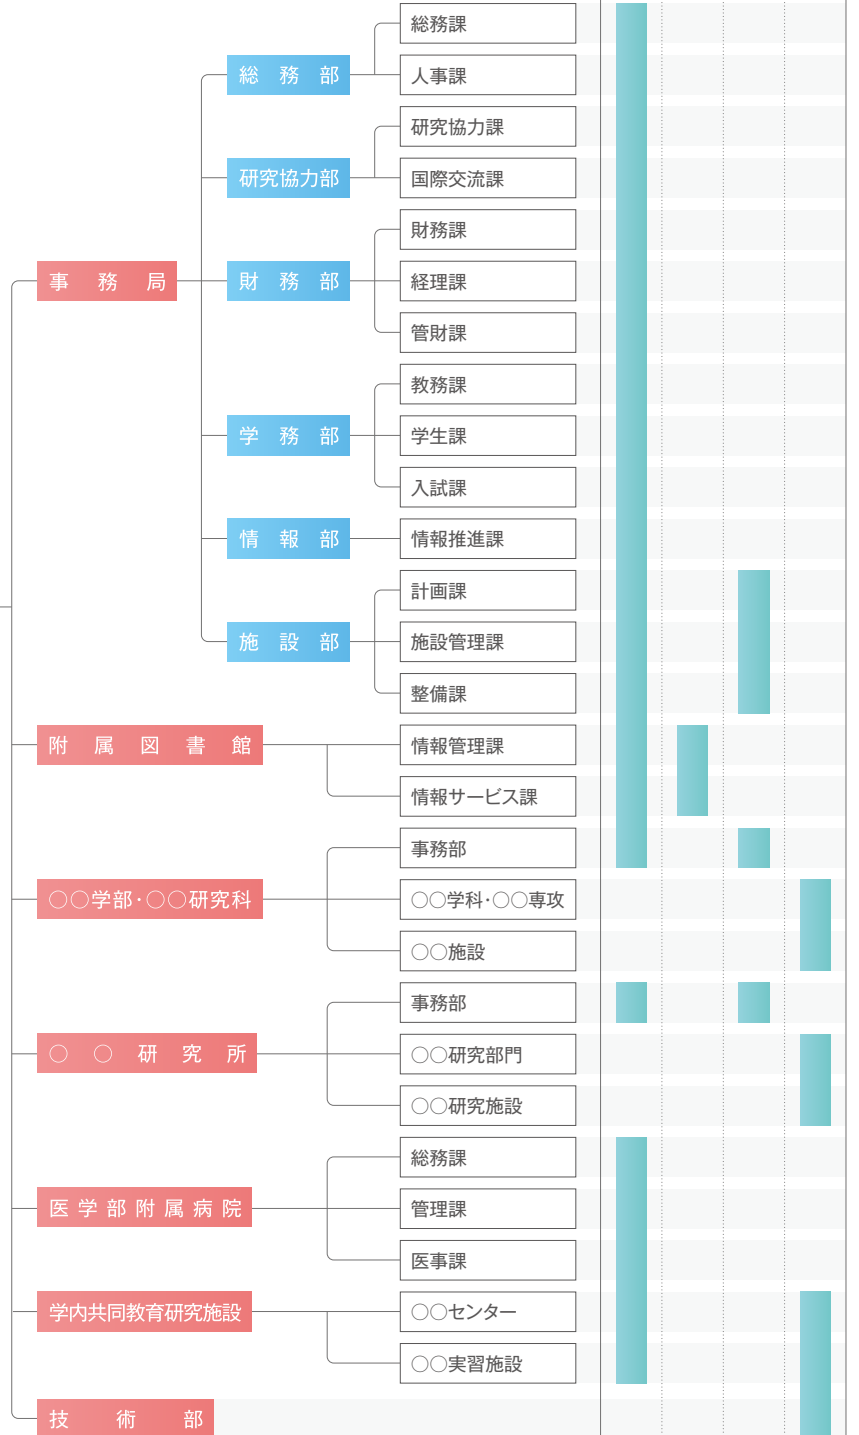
事　務　局

総　務　部
総務課
人事課

研究協力部
研究協力課
国際交流課

財　務　部
財務課
経理課
管財課

学　務　部
教務課
学生課
入試課

情　報　部
情報推進課

施　設　部
計画課
施設管理課
整備課

附　属　図　書　館
情報管理課
情報サービス課

○○学部･○○研究科
事務部
○○学科･○○専攻
○○施設

○　○　研　究　所
事務部
○○研究部門
○○研究施設

医 学 部 附 属 病 院
総務課
管理課
医事課

学内共同教育研究施設
○○センター
○○実習施設

技　術　部